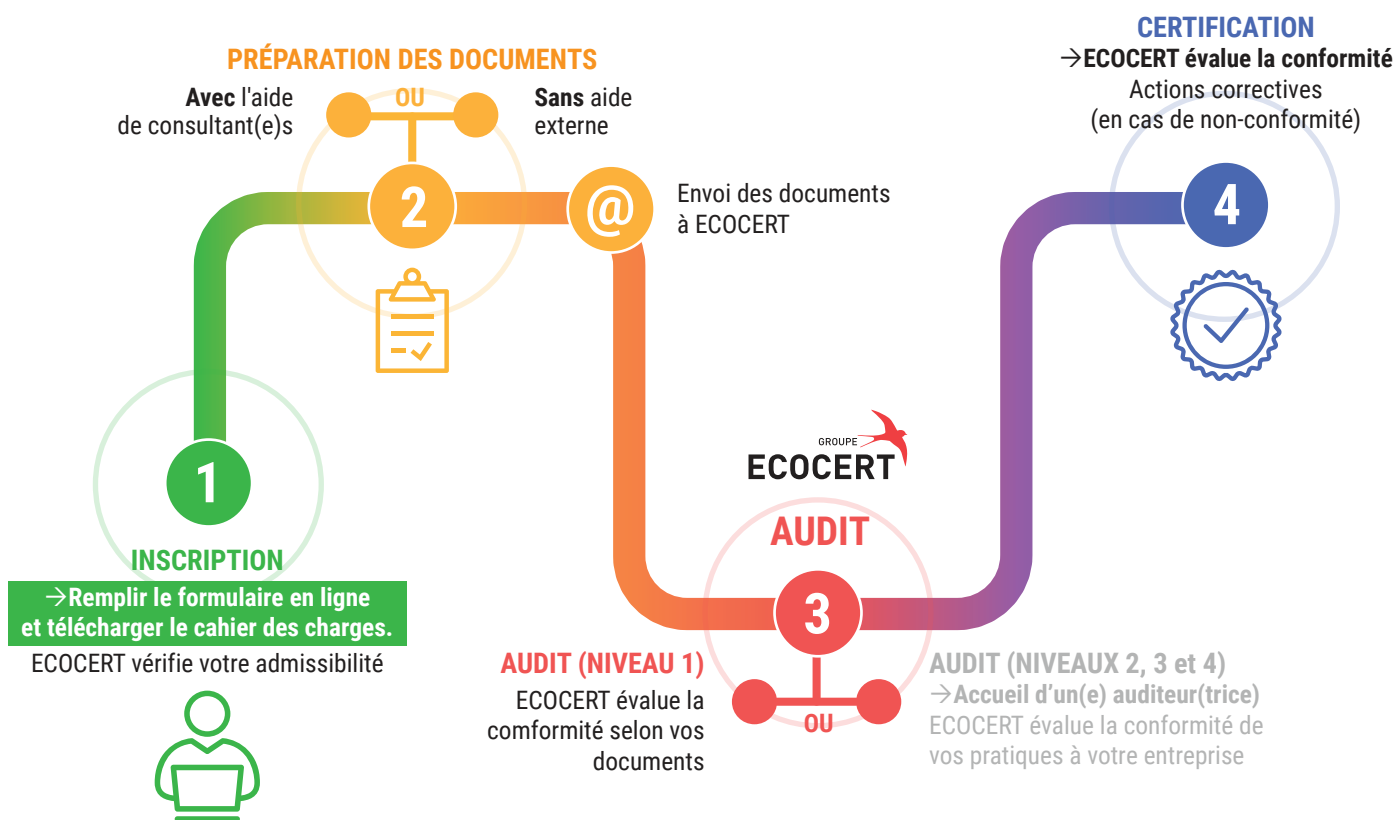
PRÉPARATION DES DOCUMENTS

Avec l'aide de consultant(e)s

OU

Sans aide externe

2

@

Envoi des documents à ECOCERT

CERTIFICATION

→ECOCERT évalue la conformité

Actions correctives (en cas de non-conformité)

4

1

INSCRIPTION

→Remplir le formulaire en ligne et télécharger le cahier des charges.

ECOCERT vérifie votre admissibilité

GROUPE ECOCERT

AUDIT

3

AUDIT (NIVEAU 1)

ECOCERT évalue la conformité selon vos documents

OU

AUDIT (NIVEAUX 2, 3 et 4)

→Accueil d'un(e) auditeur(trice)

ECOCERT évalue la conformité de vos pratiques à votre entreprise